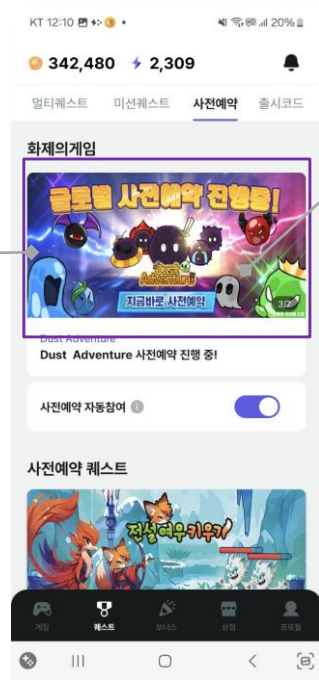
KT 12:10 20%

342,480 2,309

멀티퀘스트 미션퀘스트 사전예약 출시코드

화제의게임

글로벌 사전예약 진행중!

Dust Adventure

지금바로 사전예약

Dust Adventure
Dust Adventure 사전예약 진행 중!

사전예약 자동참여

사전예약 퀘스트

전설여우 키우기

게임 퀘스트 보너스 상점 프로필